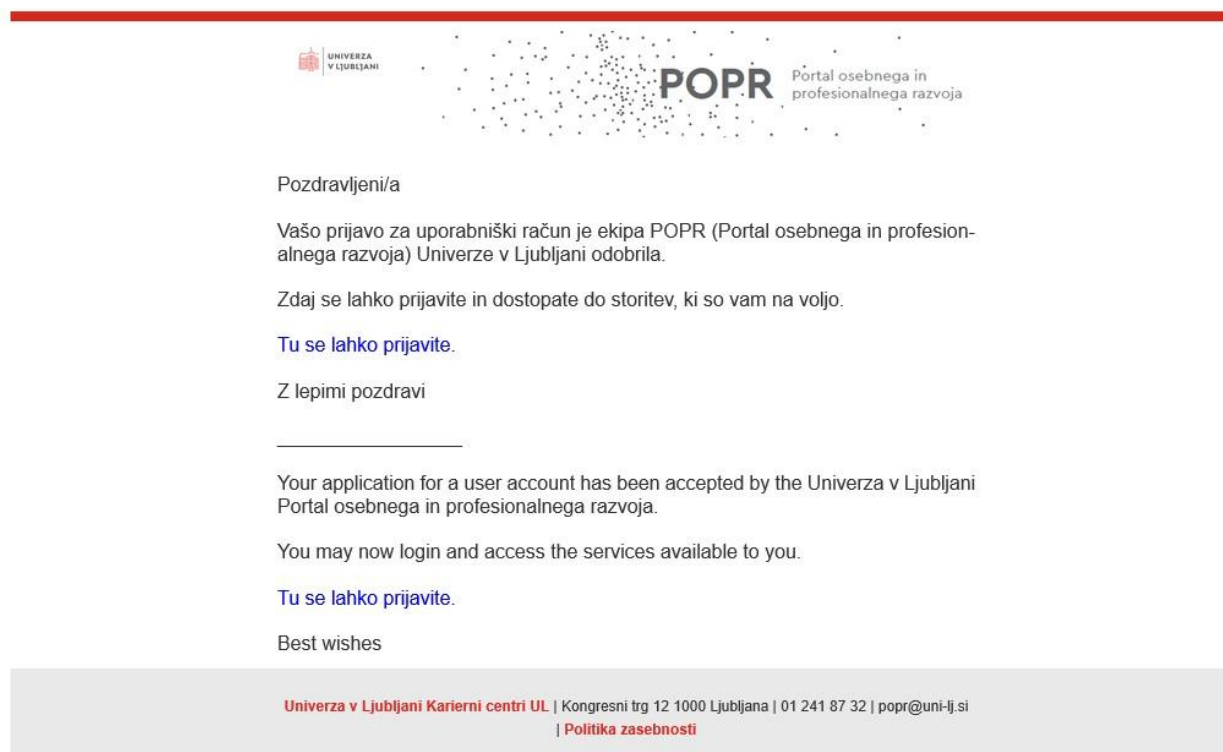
UNIVERZA V LJUBLJANI

POPR Portal osebnega in profesionalnega razvoja

Pozdravljeni/a

Vašo prijavo za uporabniški račun je ekipa POPR (Portal osebnega in profesionalnega razvoja) Univerze v Ljubljani odobrila.

Zdaj se lahko prijavite in dostopate do storitev, ki so vam na voljo.

Tu se lahko prijavite.

Z lepimi pozdravi

_______________

Your application for a user account has been accepted by the Univerza v Ljubljani Portal osebnega in profesionalnega razvoja.

You may now login and access the services available to you.

Tu se lahko prijavite.

Best wishes

Univerza v Ljubljani Karierni centri UL | Kongresni trg 12 1000 Ljubljana | 01 241 87 32 | popr@uni-lj.si | Politika zasebnosti